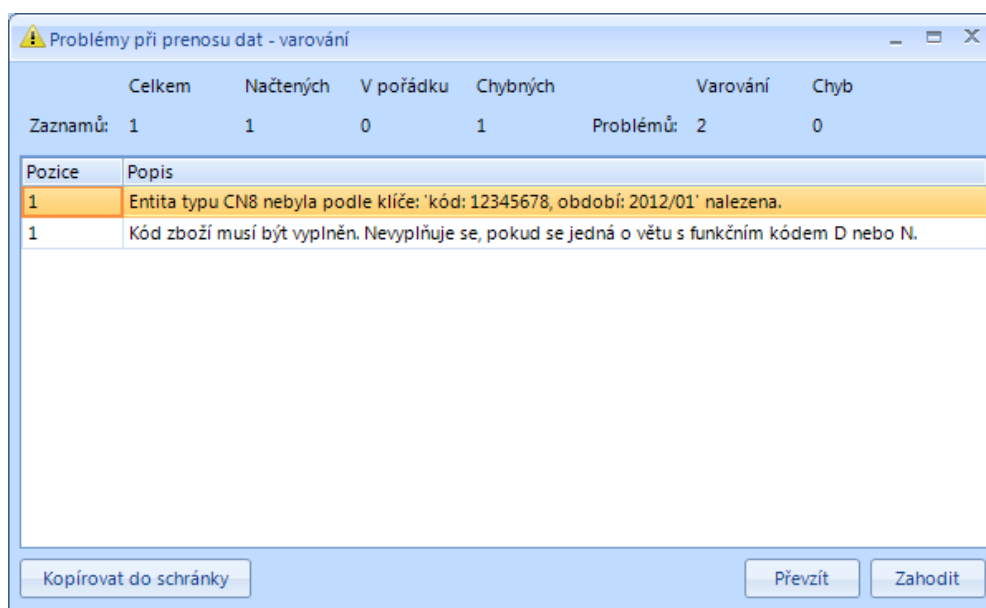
Problémy při prenosu dat - varování

| | Celkem | Načtených | V pořádku | Chybných | | Varování | Chyb |
|---|---|---|---|---|---|---|---|
| Zaznamů: | 1 | 1 | 0 | 1 | Problémů: | 2 | 0 |

| Pozice | Popis |
|---|---|
| 1 | Entita typu CN8 nebyla podle klíče: 'kód: 12345678, období: 2012/01' nalezena. |
| 1 | Kód zboží musí být vyplněn. Nevyplňuje se, pokud se jedná o větu s funkčním kódem D nebo N. |

Kopírovat do schránky

Převzít

Zahodit